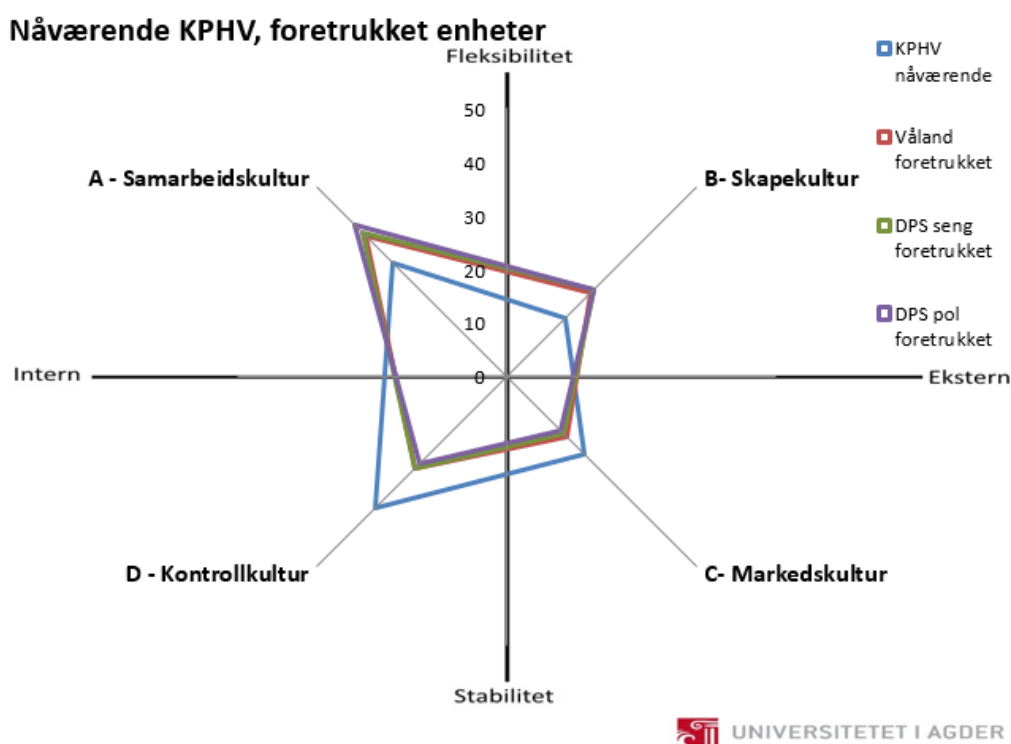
Nåværende KPHV, foretrukket enheter

Fleksibilitet

50
40
30
20
10
0

A - Samarbeidskultur

B- Skapekultur

C- Markedskultur

D - Kontrollkultur

Intern

Ekstern

Stabilitet

KPHV nåværende

Våland foretrukket

DPS seng foretrukket

DPS pol foretrukket

UNIVERSITETET I AGDER